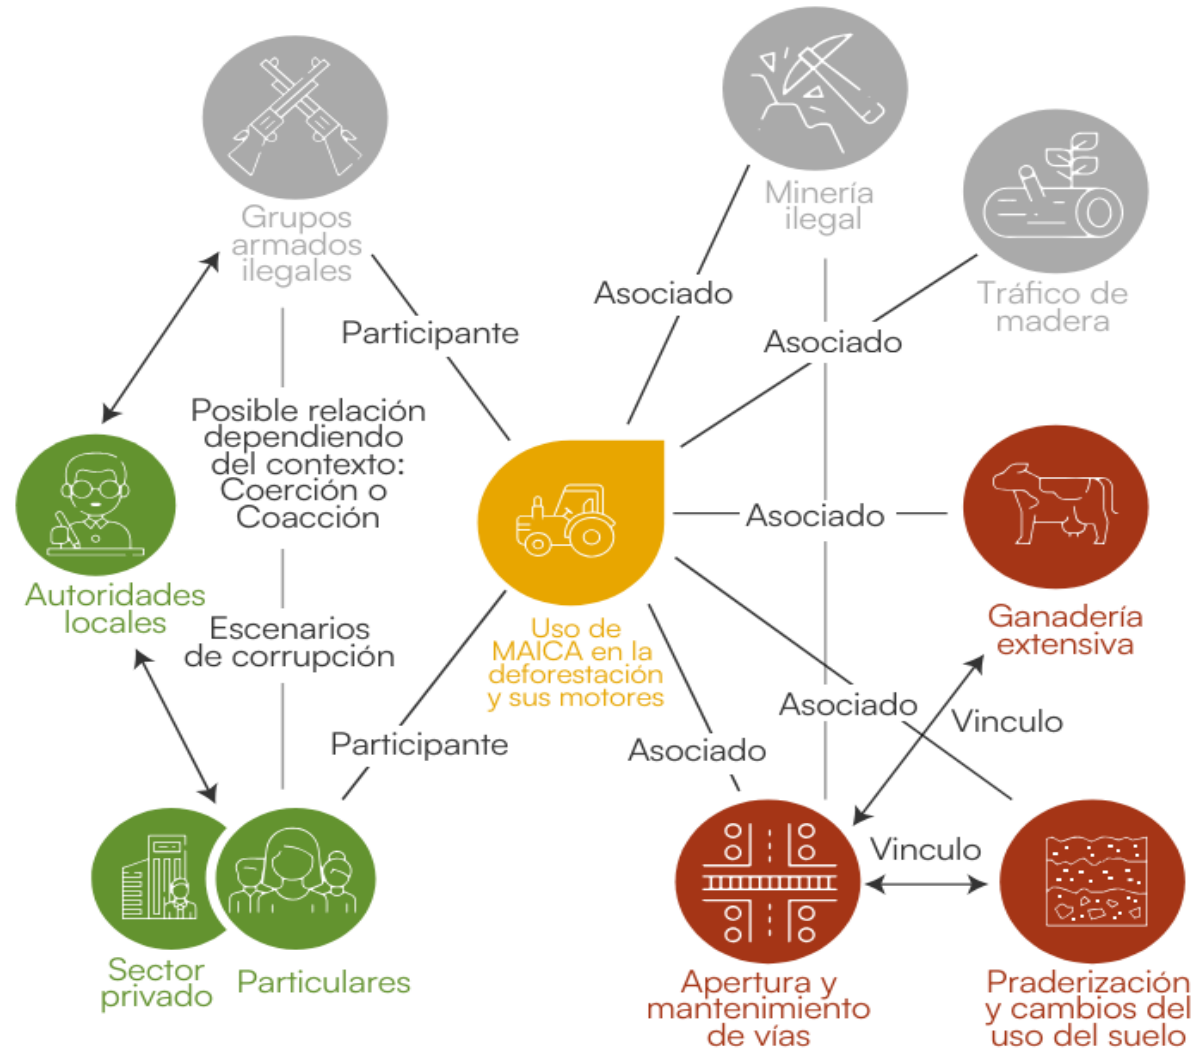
Grupos armados ilegales

Minería ilegal

Tráfico de madera

Asociado

Participante

Asociado

Posible relación dependiendo del contexto: Coerción o Coacción

Autoridades locales

Uso de MAICA en la deforestación y sus motores

Asociado

Ganadería extensiva

Escenarios de corrupción

Participante

Asociado

Vinculo

Asociado

Vinculo

Sector privado

Particulares

Apertura y mantenimiento de vías

Praderización y cambios del uso del suelo